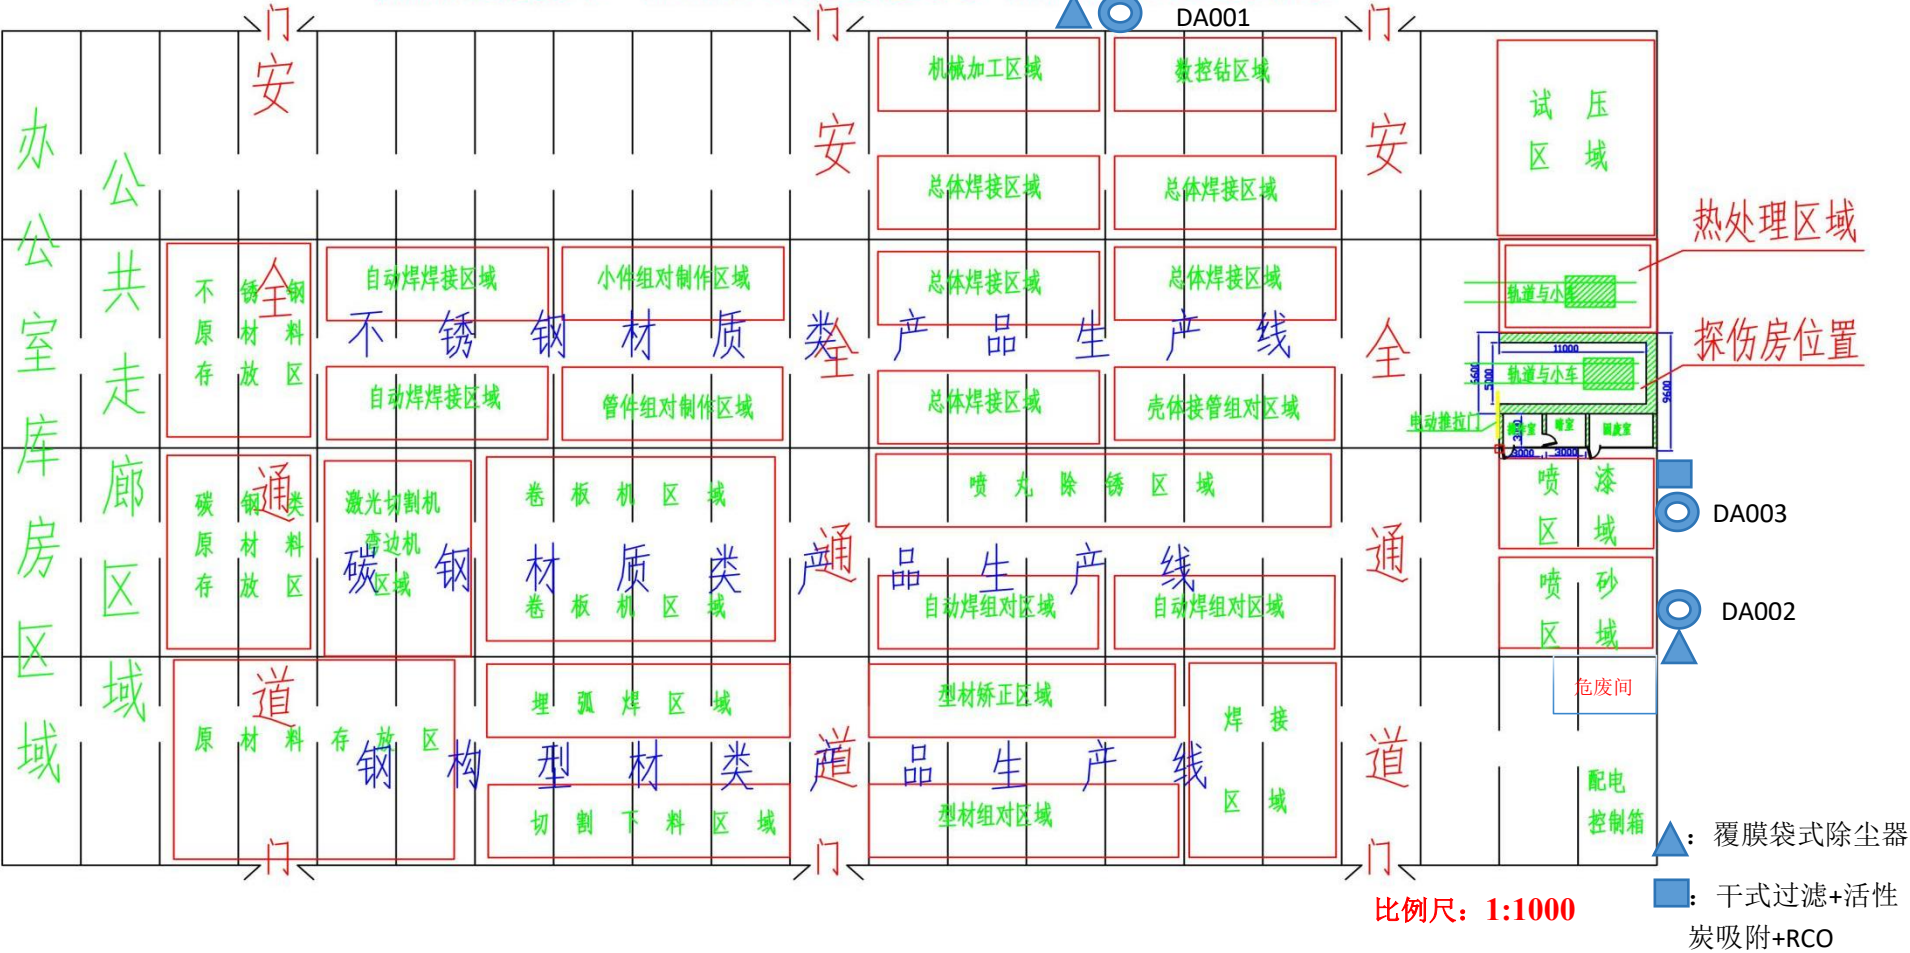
门 门 门 门 门 门

DA001

办公室库房区域

公共走廊区域

安全通道

安全通道

安全通道

不锈钢原材料存放区

碳钢类原材料存放区

自动焊焊接区域

小件组对制作区域

自动焊焊接区域

管件组对制作区域

不锈钢材质类产品生产线

激光切割机 弯边机 区域

卷板机区域

卷板机区域

碳钢材质类产品生产线

原材料存放区

埋弧焊区域

切割下料区域

钢构型材类产品生产线

机械加工区域

数控钻区域

总体焊接区域

总体焊接区域

总体焊接区域

总体焊接区域

总体焊接区域

壳体接管组对区域

喷丸除锈区域

自动焊组对区域

自动焊组对区域

型材矫正区域

型材组对区域

焊接区域

试压区域

热处理区域

轨道与小车

探伤房位置

11000

轨道与小车

电动推拉门

暗室

暗室

喷漆区域

DA003

喷砂区域

DA002

危废间

配电控制箱

比例尺：1:1000

：覆膜袋式除尘器

：干式过滤+活性炭吸附+RCO